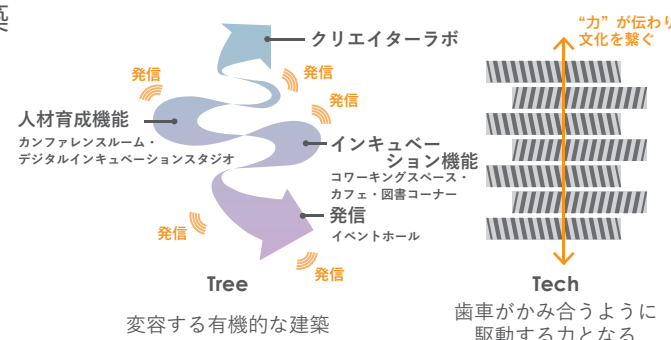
クリエイターラボ

発信

発信

発信

人材育成機能
カンファレンスルーム・
デジタルインキュベーションスタジオ

インキュベーション機能
コワーキングスペース・
カフェ・図書コーナー

発信
イベントホール

発信

発信

Tree

変容する有機的な建築

"力"が伝わり
文化を繋ぐ

Tech

歯車がかみ合うように
駆動する力となる